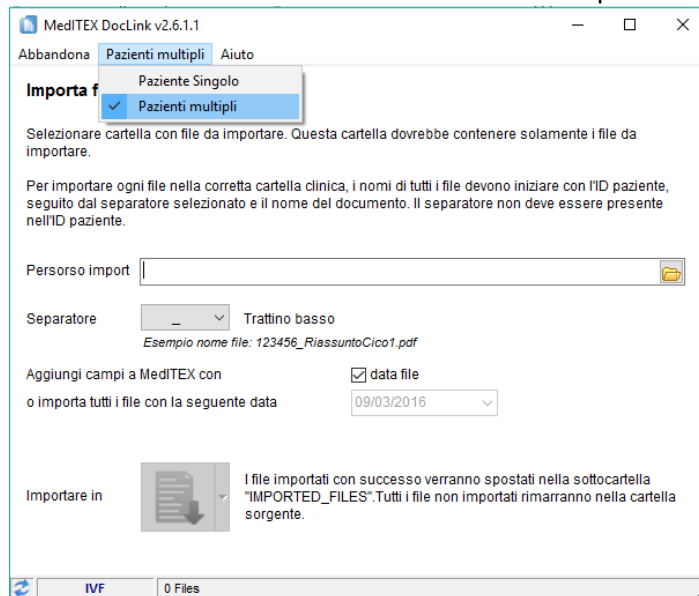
MedITEX DocLink v2.6.1.1

Abbandona Pazienti multipli Aiuto

Paziente Singolo
Pazienti multipli

Importa f

Selezionare cartella con file da importare. Questa cartella dovrebbe contenere solamente i file da importare.

Per importare ogni file nella corretta cartella clinica, i nomi di tutti i file devono iniziare con l'ID paziente, seguito dal separatore selezionato e il nome del documento. Il separatore non deve essere presente nell'ID paziente.

Persorso import

Separatore _ Trattino basso

Esempio nome file: 123456_RiassuntoCico1.pdf

Aggiungi campi a MedITEX con data file

o importa tutti i file con la seguente data 09/03/2016

Importare in

I file importati con successo verranno spostati nella sottocartella "IMPORTED_FILES".Tutti i file non importati rimarranno nella cartella sorgente.

IVF 0 Files